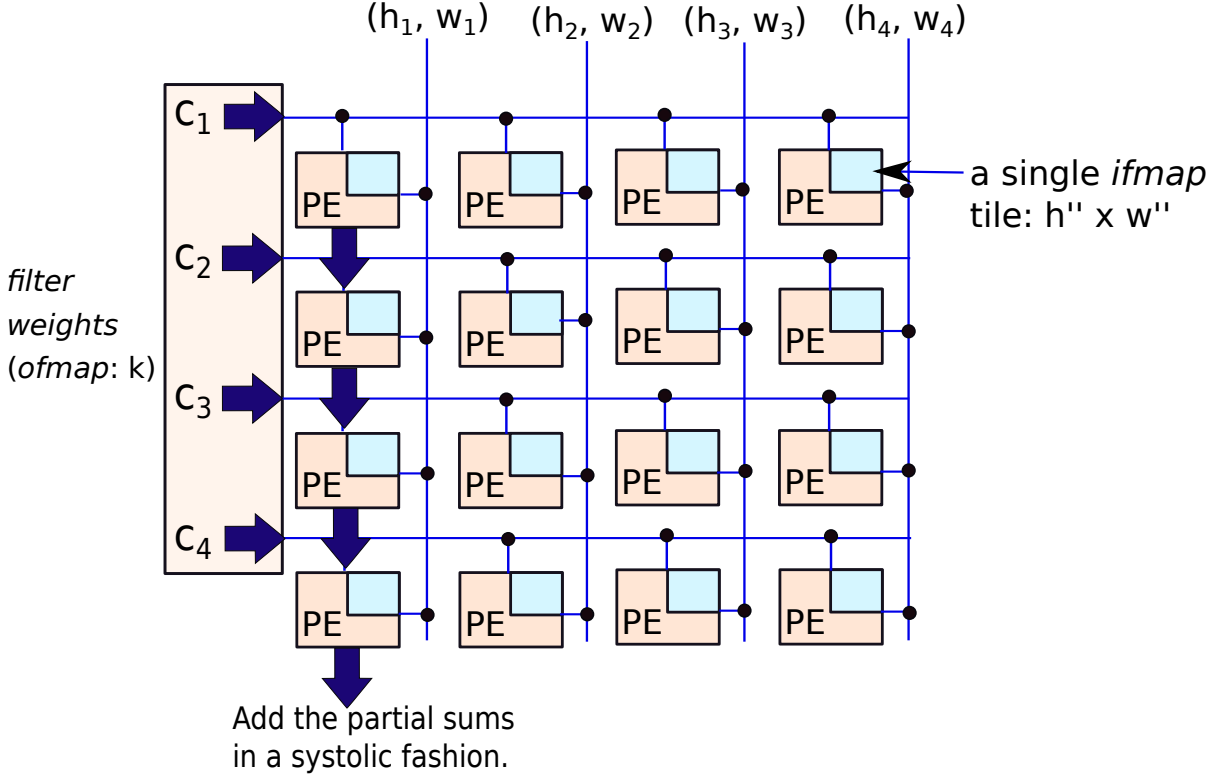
$(h_1, w_1)$ $(h_2, w_2)$ $(h_3, w_3)$ $(h_4, w_4)$

filter weights (ofmap: k)

$c_1$
PE PE PE PE

a single ifmap tile: h'' x w''

$c_2$
PE PE PE PE

$c_3$
PE PE PE PE

$c_4$
PE PE PE PE

Add the partial sums in a systolic fashion.